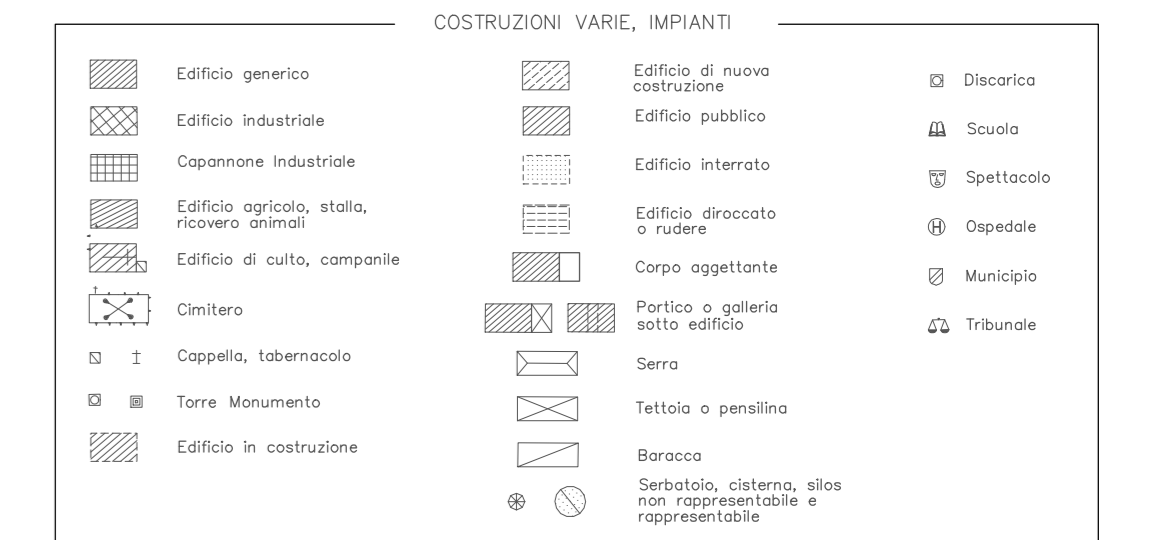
COSTRUZIONI VARIE, IMPIANTI

Edificio generico

Edificio industriale

Capannone Industriale

Edificio agricolo, stalla, ricovero animali

Edificio di culto, campanile

Cimitero

Cappella, tabernacolo

Torre Monumento

Edificio in costruzione

Edificio di nuova costruzione

Edificio pubblico

Edificio interrato

Edificio diroccato o rudere

Corpo aggettante

Portico o galleria sotto edificio

Serra

Tettoia o pensilina

Baracca

Serbatoio, cisterna, silos non rappresentabile e rappresentabile

Discarica

Scuola

Spettacolo

Ospedale

Municipio

Tribunale